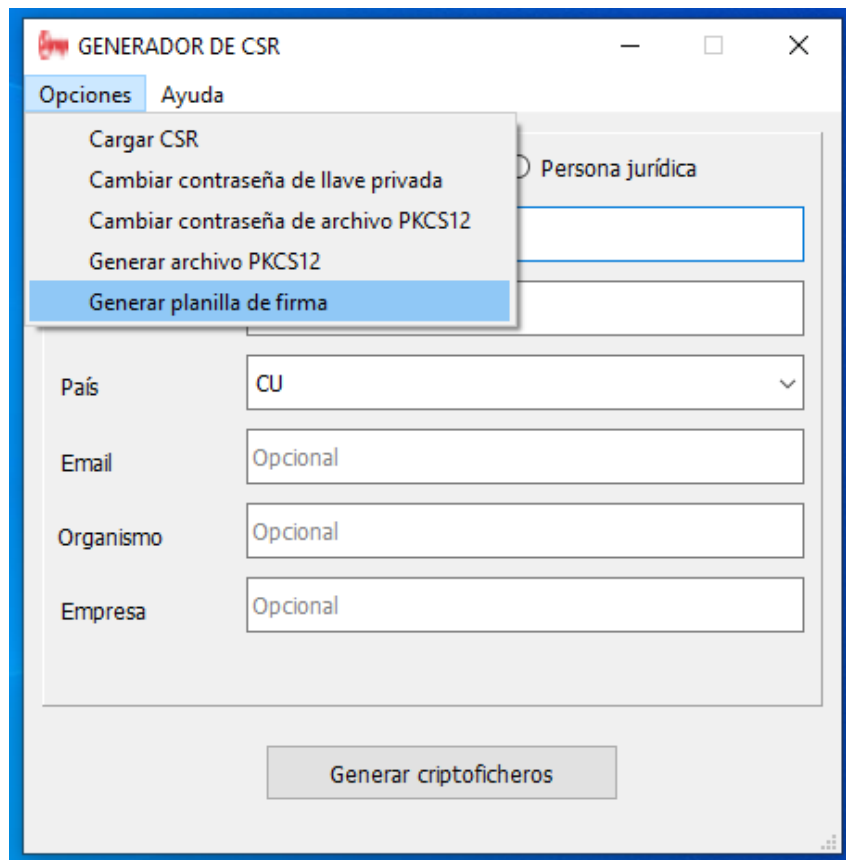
GENERADOR DE CSR

Opciones Ayuda

Cargar CSR
Cambiar contraseña de llave privada
Cambiar contraseña de archivo PKCS12
Generar archivo PKCS12
Generar planilla de firma

Persona jurídica

País CU

Email Opcional

Organismo Opcional

Empresa Opcional

Generar criptoficheros